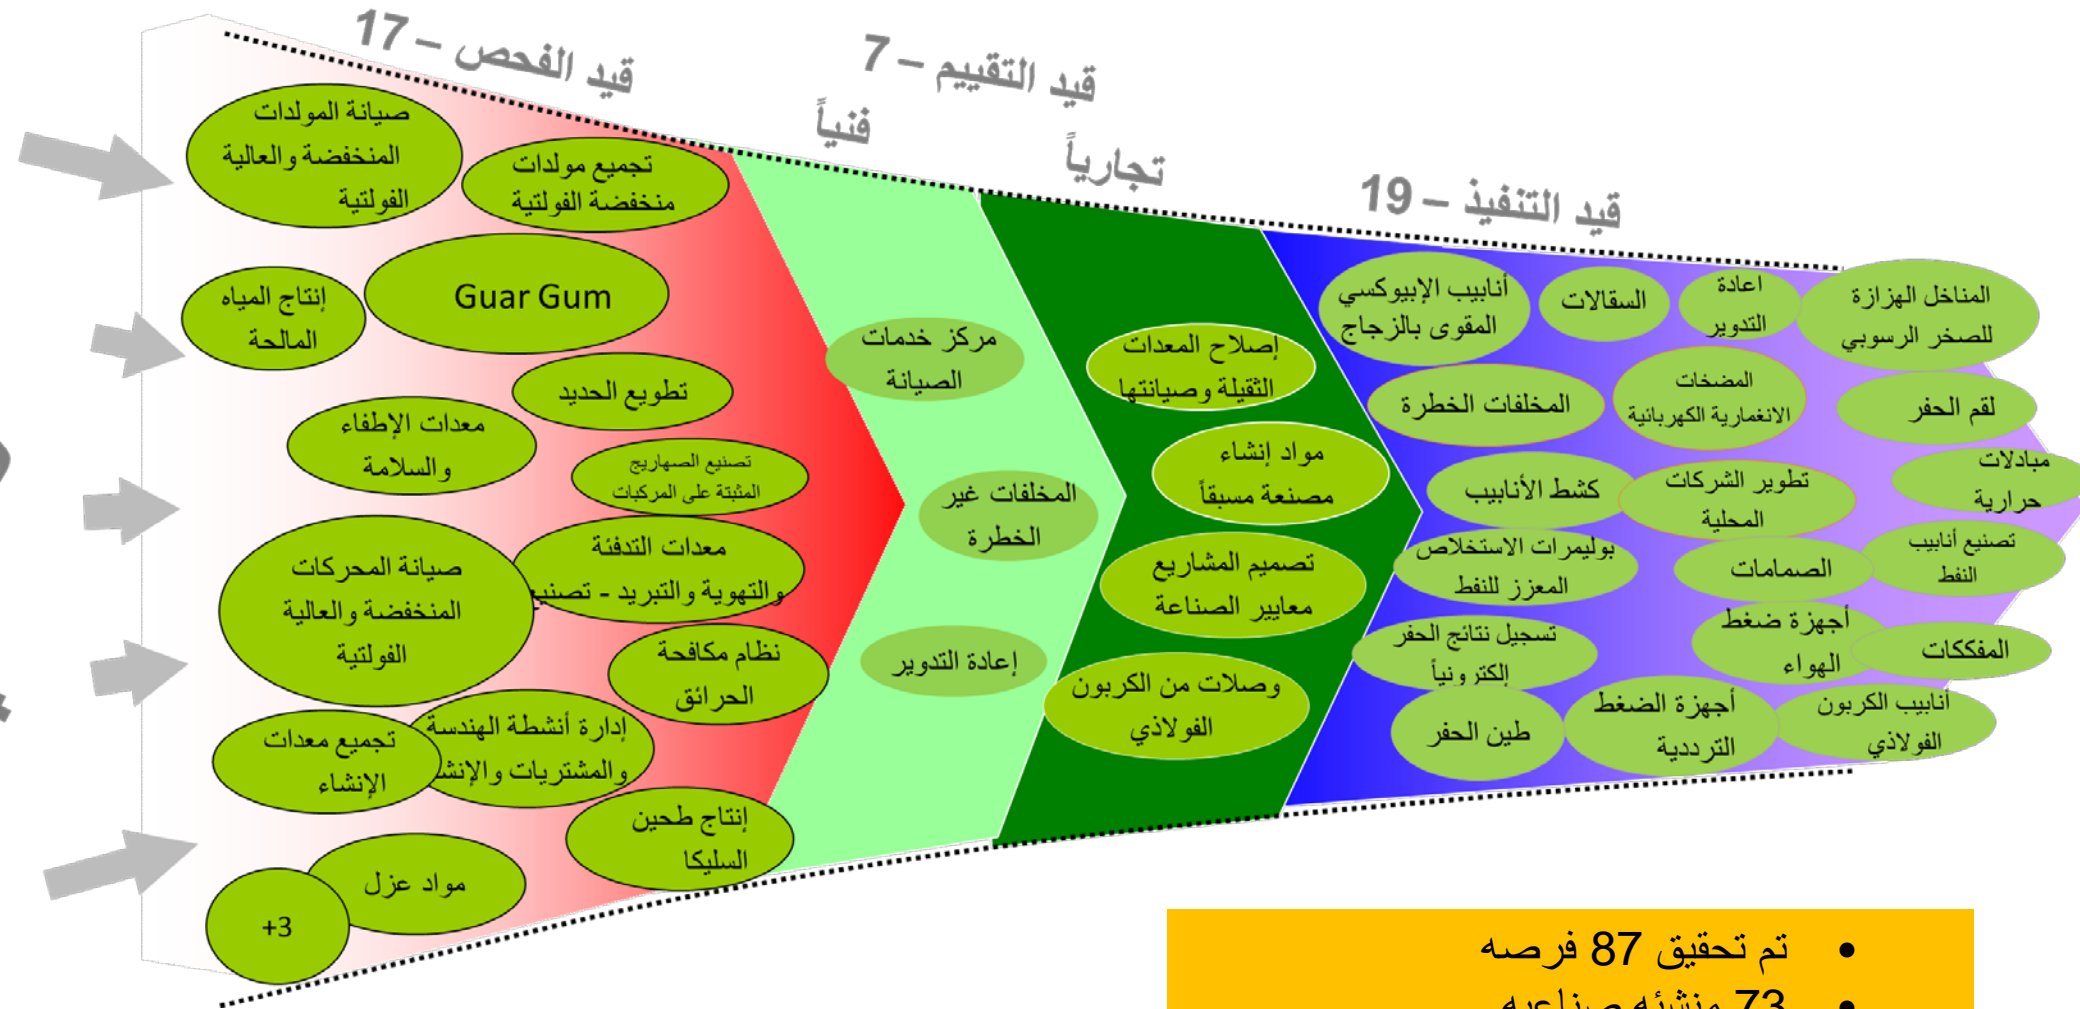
قيد الفحص – 17

قيد التقييم – 7

فنياً

تجارياً

قيد التنفيذ – 19

صيانة المولدات المنخفضة والعالية الفولتية

تجميع مولدات منخفضة الفولتية

إنتاج المياه المالحة

Guar Gum

تطويع الحديد

معدات الإطفاء والسلامة

تصنيع الصهاريج المثبتة على المركبات

صيانة المحركات المنخفضة والعالية الفولتية

معدات التدفئة والتهوية والتبريد - تصنيع

نظام مكافحة الحرائق

تجميع معدات الإنشاء

إدارة أنشطة الهندسة والمشتريات والإنشاء

إنتاج طحين السليكا

مواد عزل

+3

مركز خدمات الصيانة

المخلفات غير الخطرة

إعادة التدوير

إصلاح المعدات الثقيلة وصيانتها

مواد إنشاء مصنعة مسبقاً

تصميم المشاريع معايير الصناعة

وصلات من الكربون الفولاذي

أنابيب الإيبوكسي المقوى بالزجاج

السقالات

إعادة التدوير

المناخل الهزازة للصخر الرسوبي

المخلفات الخطرة

المضخات الانغمارية الكهربائية

لقم الحفر

كشط الأنابيب

تطوير الشركات المحلية

مبادلات حرارية

بوليمرات الاستخلاص المعزز للنفط

الصمامات

تصنيع أنابيب النفط

تسجيل نتائج الحفر إلكترونياً

أجهزة ضغط الهواء

المفككات

طين الحفر

أجهزة الضغط الترددية

أنابيب الكربون الفولاذي

• تم تحقيق 87 فرصه

• 73 منشئه صناعيه